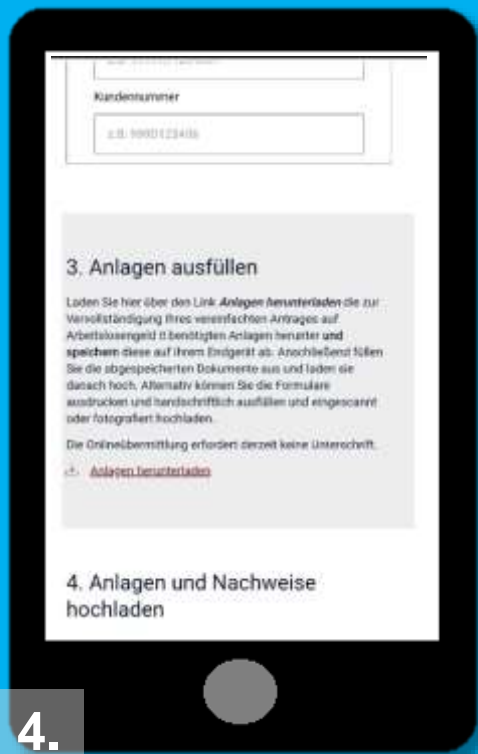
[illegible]

Kundennummer

z.B. 9980123456

3. Anlagen ausfüllen

Laden Sie hier über den Link ***Anlagen herunterladen*** die zur Vervollständigung Ihres vereinfachten Antrages auf Arbeitslosengeld II benötigten Anlagen herunter **und speichern** diese auf Ihrem Endgerät ab. Anschließend füllen Sie die abgespeicherten Dokumente aus und laden sie danach hoch. Alternativ können Sie die Formulare ausdrucken und handschriftlich ausfüllen und eingescannt oder fotografiert hochladen.

Die Onlineübermittlung erfordert derzeit keine Unterschrift.

Anlagen herunterladen

4. Anlagen und Nachweise hochladen

4.